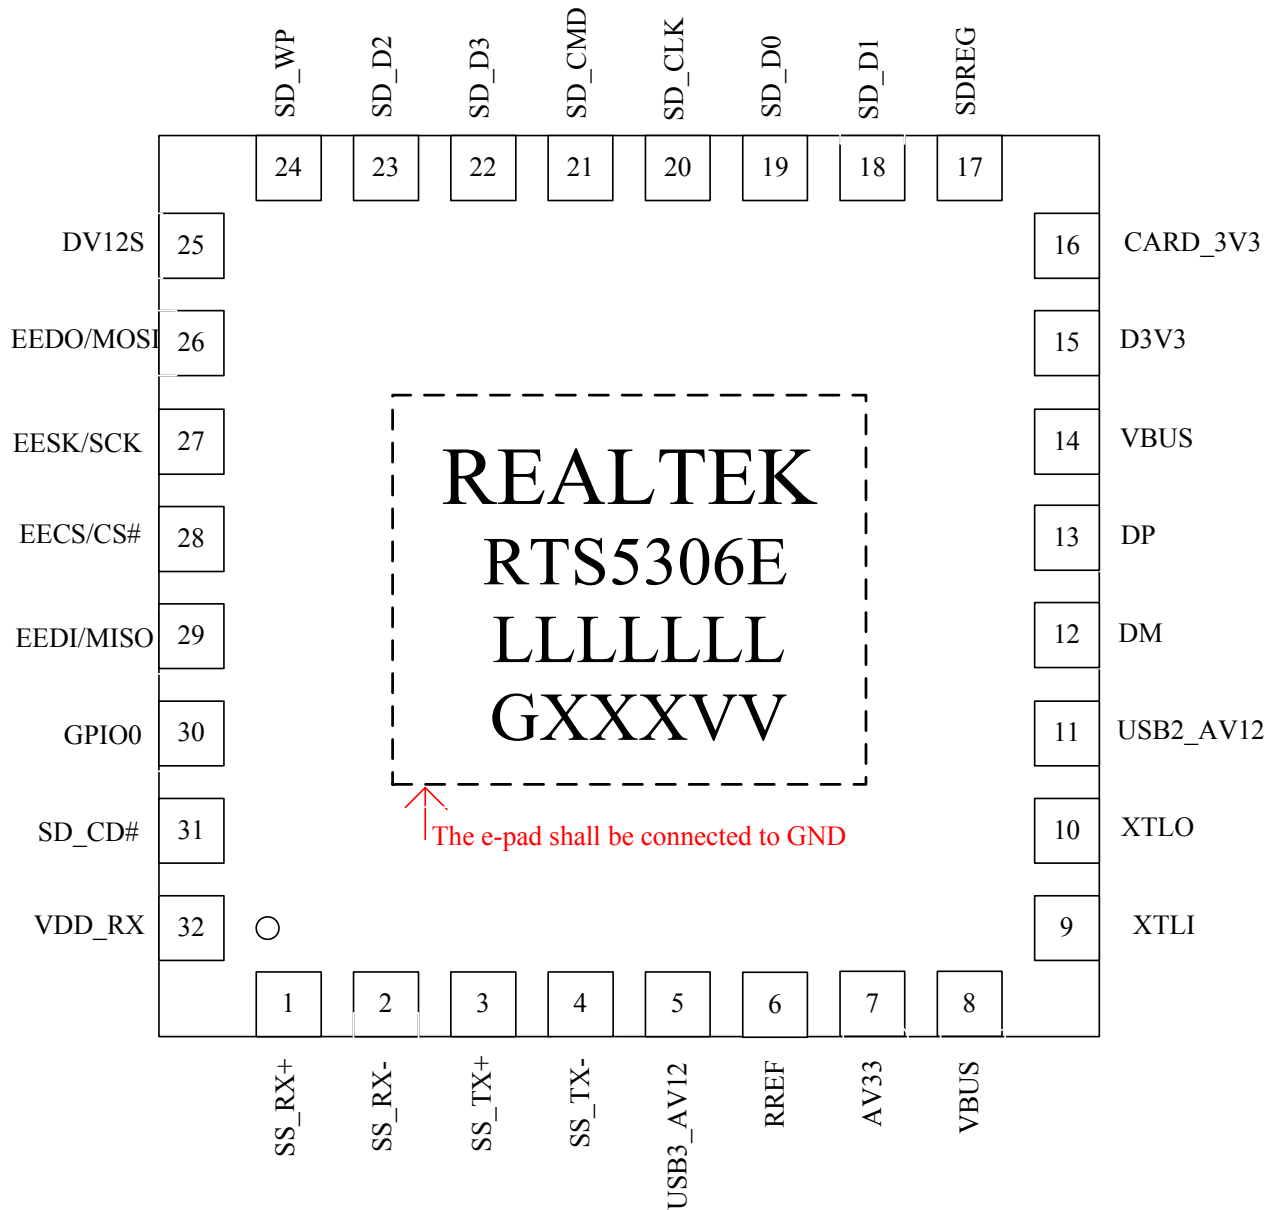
SD_WP SD_D2 SD_D3 SD_CMD SD_CLK SD_D0 SD_D1 SDREG

24 23 22 21 20 19 18 17

DV12S 25
EEDO/MOSI 26
EESK/SCK 27
EECS/CS# 28
EEDI/MISO 29
GPIO0 30
SD_CD# 31
VDD_RX 32

16 CARD_3V3
15 D3V3
14 VBUS
13 DP
12 DM
11 USB2_AV12
10 XTLO
9 XTLI

REALTEK
RTS5306E
LLLLLL
GXXXVV

The e-pad shall be connected to GND

1 2 3 4 5 6 7 8

SS_RX+ SS_RX- SS_TX+ SS_TX- USB3_AV12 RREF AV33 VBUS